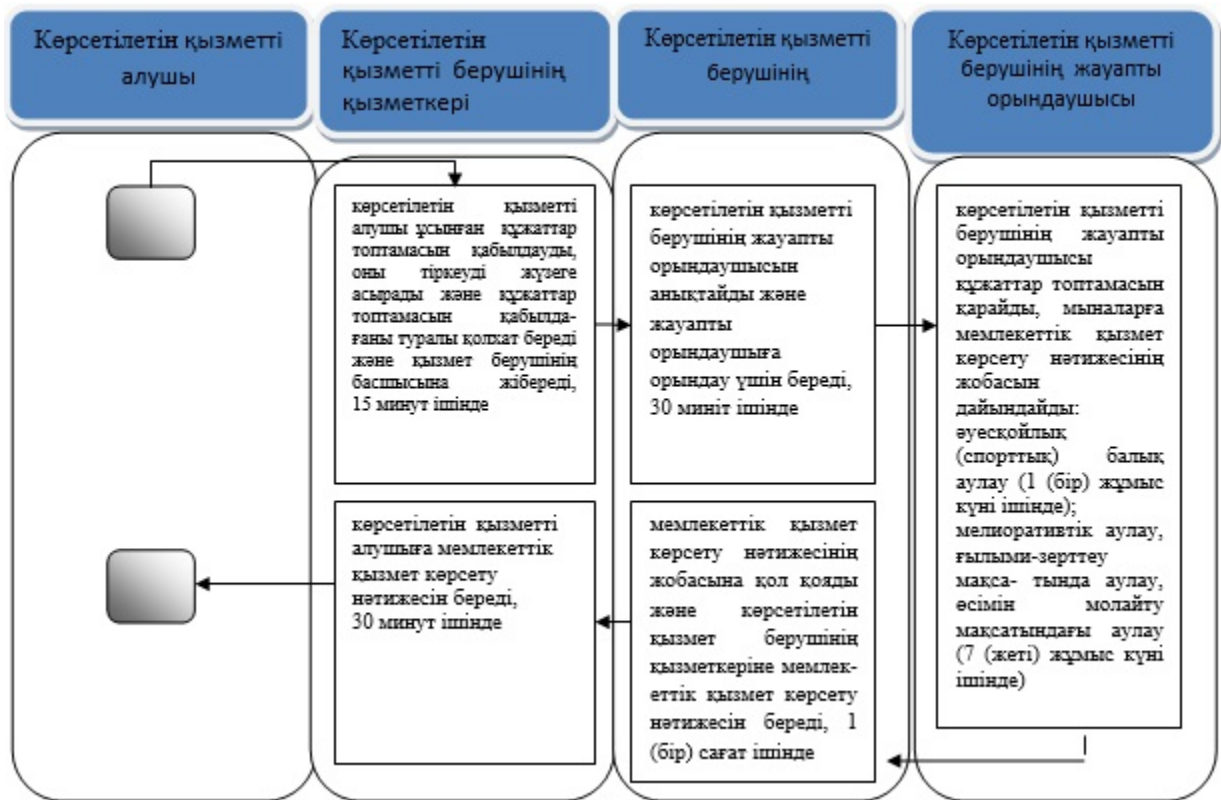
Көрсетілетін қызметті алушы

Көрсетілетін қызметті берушінің қызметкері

Көрсетілетін қызметті берушінің

Көрсетілетін қызметті берушінің жауапты орындаушысы

көрсетілетін қызметті алушы ұсынған құжаттар топтамасын қабылдауды, оны тіркеуді жүзеге асырады және құжаттар топтамасын қабылдағаны туралы қолхат береді және қызмет берушінің басшысына жібереді, 15 минут ішінде

көрсетілетін қызметті берушінің жауапты орындаушысын анықтайды және жауапты орындаушыға орындау үшін береді, 30 миніт ішінде

көрсетілетін қызметті берушінің жауапты орындаушысы құжаттар топтамасын қарайды, мыналарға мемлекеттік қызмет көрсету нәтижесінің жобасын дайындайды: әуесқойлық (спорттық) балық аулау (1 (бір) жұмыс күні ішінде); мелиоративтік аулау, ғылыми-зерттеу макса- тында аулау, өсімін молайту мақсатындағы аулау (7 (жеті) жұмыс күні ішінде)

көрсетілетін қызметті алушыға мемлекеттік қызмет көрсету нәтижесін береді, 30 минут ішінде

мемлекеттік қызмет көрсету нәтижесінің жобасына қол қояды және көрсетілетін қызмет берушінің қызметкеріне мемлекеттік қызмет көрсету нәтижесін береді, 1 (бір) сағат ішінде